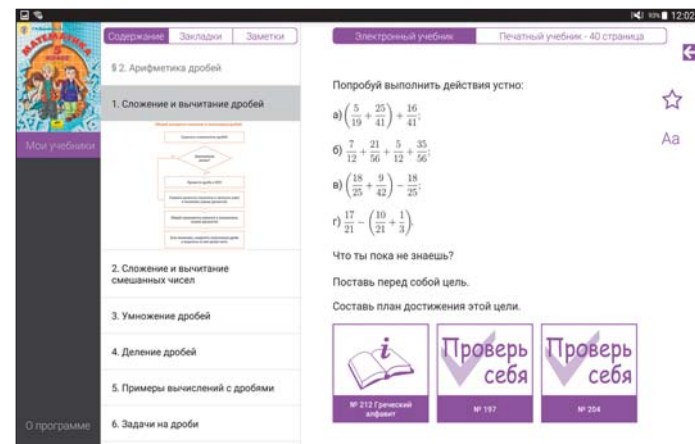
12:02

Математика 5 класс

Мои учебники

О программе

Содержание | Закладки | Заметки

§ 2. Арифметика дробей

1. Сложение и вычитание дробей

2. Сложение и вычитание смешанных чисел

3. Умножение дробей

4. Деление дробей

5. Примеры вычислений с дробями

6. Задачи на дроби

Электронный учебник | Печатный учебник - 40 страница

Попробуй выполнить действия устно:

а) $\left(\frac{5}{19}+\frac{25}{41}\right)+\frac{16}{41}$;

б) $\frac{7}{12}+\frac{21}{56}+\frac{5}{12}+\frac{35}{56}$;

в) $\left(\frac{18}{25}+\frac{9}{42}\right)-\frac{18}{25}$;

г) $\frac{17}{21}-\left(\frac{10}{21}+\frac{1}{3}\right)$.

Что ты пока не знаешь?

Поставь перед собой цель.

Составь план достижения этой цели.

№ 212 Греческий алфавит

Проверь себя
№ 197

Проверь себя
№ 204

Aa